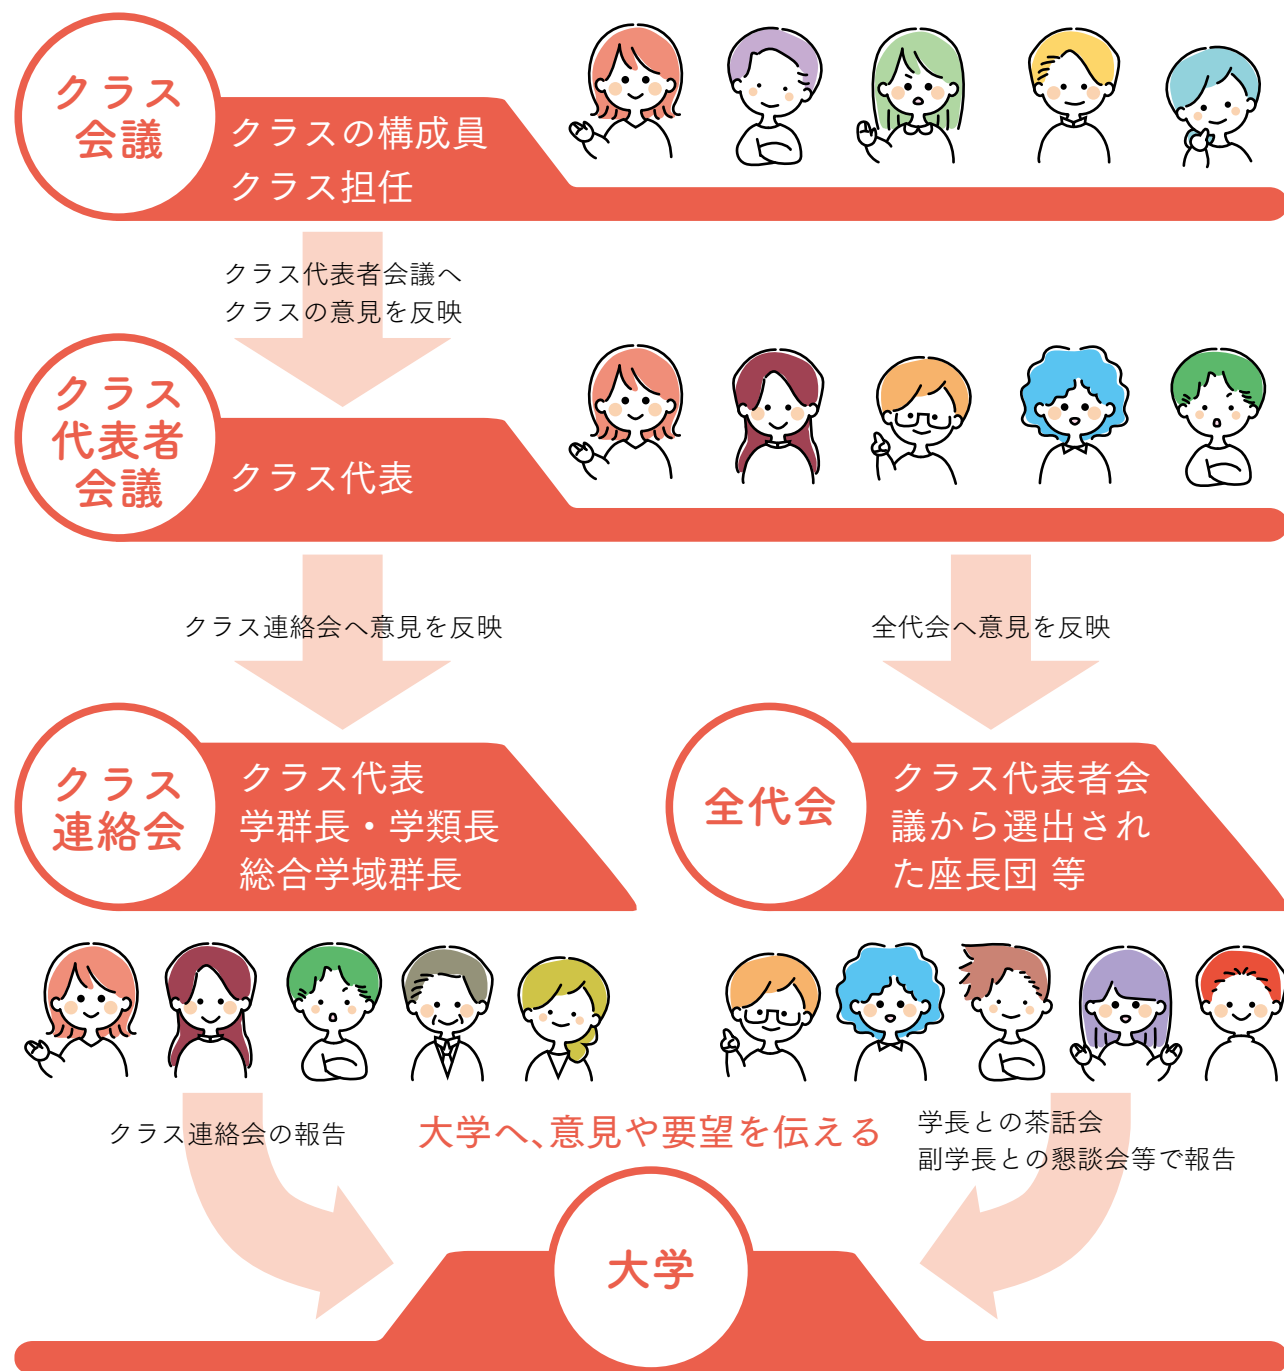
クラス会議

クラスの構成員
クラス担任

クラス代表者会議へ
クラスの意見を反映

クラス代表者会議

クラス代表

クラス連絡会へ意見を反映

全代会へ意見を反映

クラス連絡会

クラス代表
学群長・学類長
総合学域群長

全代会

クラス代表者会議から選出された座長団 等

クラス連絡会の報告

大学へ、意見や要望を伝える

学長との茶話会
副学長との懇談会等で報告

大学